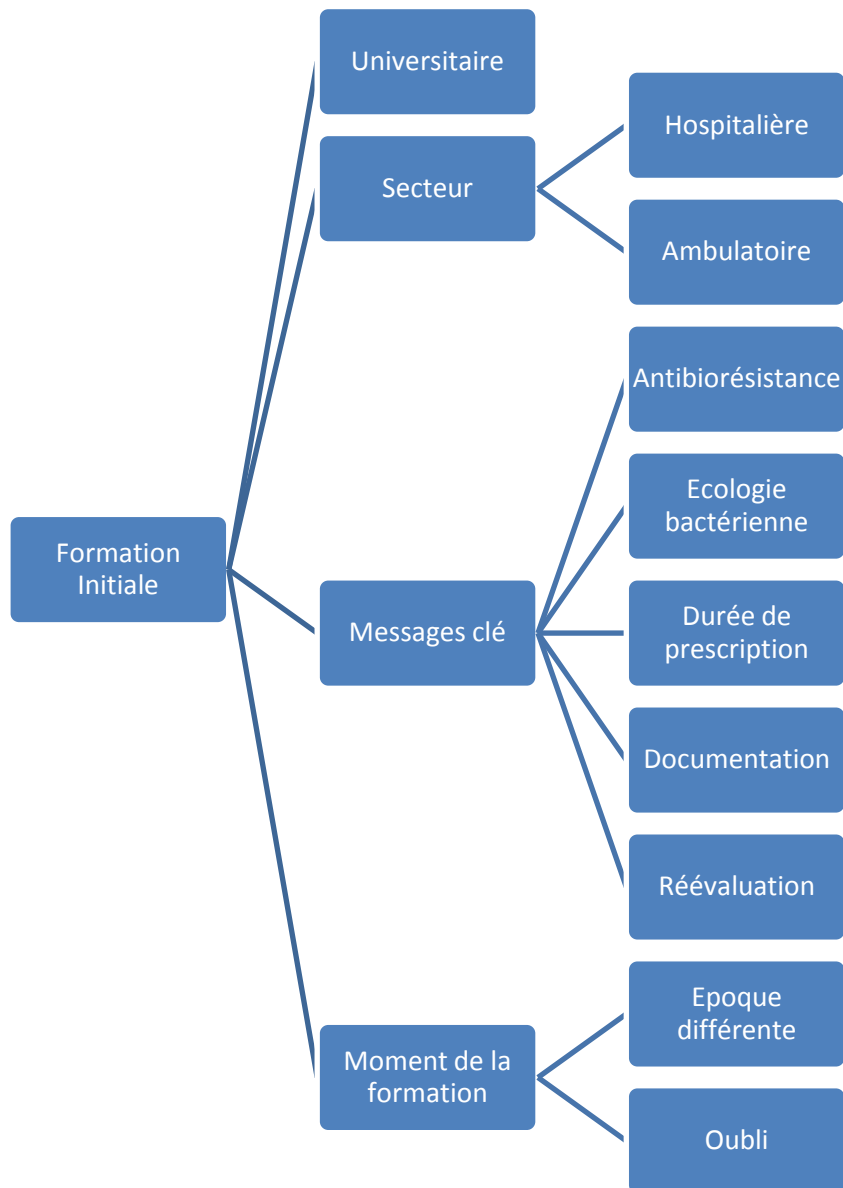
Formation Initiale

Universitaire

Secteur

Hospitalière

Ambulatoire

Messages clé

Antibiorésistance

Ecologie bactérienne

Durée de prescription

Documentation

Réévaluation

Moment de la formation

Epoque différente

Oubli